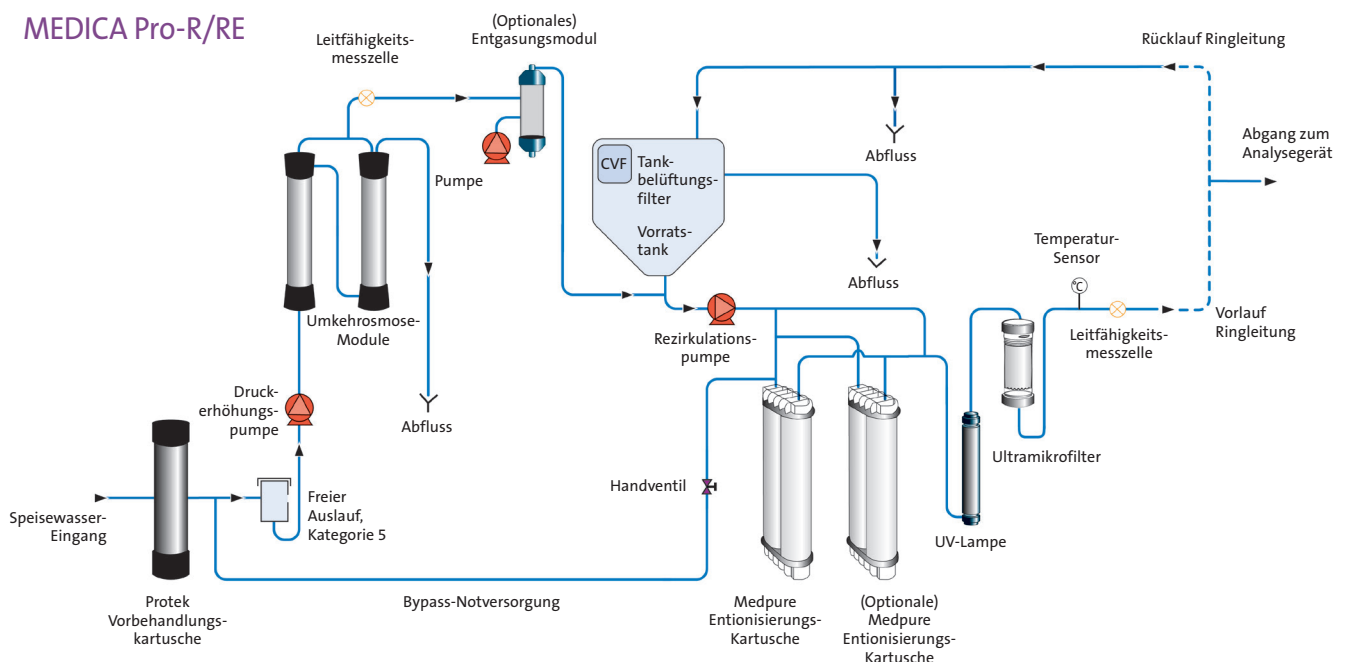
MEDICA Pro-R/RE

Leitfähigkeitsmesszelle

(Optionales) Entgasungsmodul

Rücklauf Ringleitung

Abgang zum Analysegerät

Pumpe

CVF

Tankbelüftungsfilter

Vorratstank

Abfluss

Abfluss

Temperatur-Sensor

Leitfähigkeitsmesszelle

Vorlauf Ringleitung

Umkehrosmose-Module

Rezirkulationspumpe

Druckerhöhungspumpe

Abfluss

Ultramikrofilter

Handventil

Speisewasser-Eingang

Freier Auslauf, Kategorie 5

UV-Lampe

Protek Vorbehandlungskartusche

Bypass-Notversorgung

Medpure Entionisierungs-Kartusche

(Optionale) Medpure Entionisierungs-Kartusche